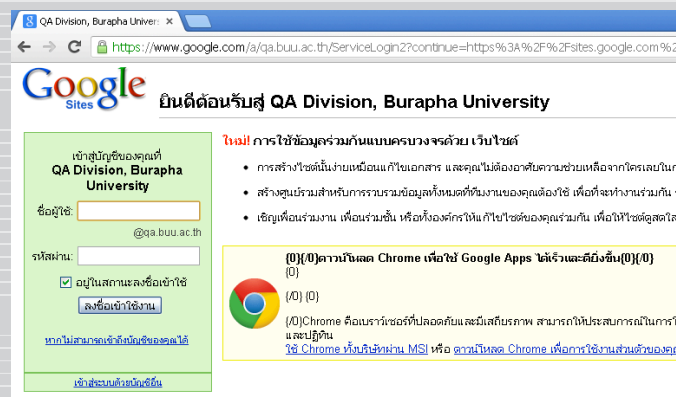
QA Division, Burapha Univers ×

https://www.google.com/a/qa.buu.ac.th/ServiceLogin2?continue=https%3A%2F%2Fsites.google.com%2

Google Sites

ยินดีต้อนรับสู่ QA Division, Burapha University

เข้าสู่บัญชีของคุณที่ QA Division, Burapha University

ชื่อผู้ใช้:

@qa.buu.ac.th

รหัสผ่าน:

อยู่ในสถานะลงชื่อเข้าใช้

ลงชื่อเข้าใช้งาน

หากไม่สามารถเข้าถึงบัญชีของคุณได้

เข้าสู่ระบบด้วยบัญชีอื่น

ใหม่! การใช้ข้อมูลร่วมกันแบบครบวงจรด้วย เว็บไซต์

• การสร้างไซต์นั้นง่ายเหมือนแก้ไขเอกสาร และคุณไม่ต้องอาศัยความช่วยเหลือจากใครเลยใน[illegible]

• สร้างศูนย์รวมสำหรับการรวบรวมข้อมูลทั้งหมดที่ทีมงานของคุณต้องใช้ เพื่อที่จะทำงานร่วมกัน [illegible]

• เชิญเพื่อนร่วมงาน เพื่อนร่วมชั้น หรือทั้งองค์กรให้แก้ไขไซต์ของคุณร่วมกัน เพื่อให้ไซต์ดูสดใ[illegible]

{0}{/0}ดาวน์โหลด Chrome เพื่อใช้ Google Apps ได้เร็วและดียิ่งขึ้น{0}{/0}
{0}

{/0} {0}

{/0}Chrome คือเบราว์เซอร์ที่ปลอดภัยและมีเสถียรภาพ สามารถให้ประสบการณ์ในการ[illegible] และปฏิทิน
ใช้ Chrome ทั้งบริษัทผ่าน MSI หรือ ดาวน์โหลด Chrome เพื่อการใช้งานส่วนตัวของคุ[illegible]